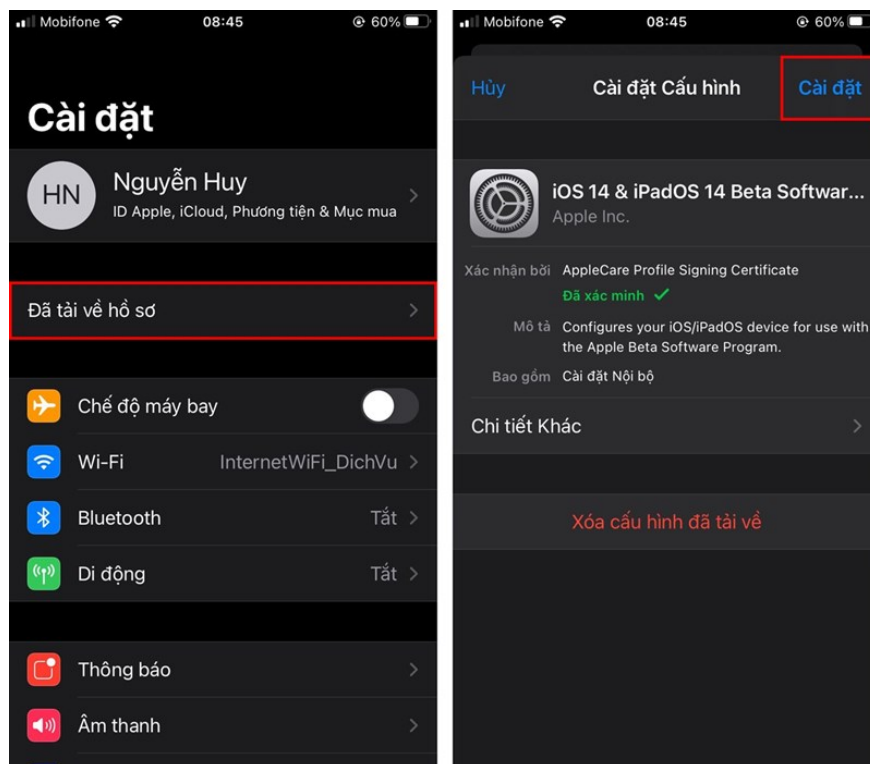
Mobifone 08:45 60%

Cài đặt

HN Nguyễn Huy
ID Apple, iCloud, Phương tiện & Mục mua

Đã tải về hồ sơ

Chế độ máy bay

Wi-Fi InternetWiFi_DichVu

Bluetooth Tắt

Di động Tắt

Thông báo

Âm thanh

Mobifone 08:45 60%

Hủy Cài đặt Cấu hình Cài đặt

iOS 14 & iPadOS 14 Beta Softwar...
Apple Inc.

Xác nhận bởi AppleCare Profile Signing Certificate
Đã xác minh ✓

Mô tả Configures your iOS/iPadOS device for use with the Apple Beta Software Program.

Bao gồm Cài đặt Nội bộ

Chi tiết Khác

Xóa cấu hình đã tải về